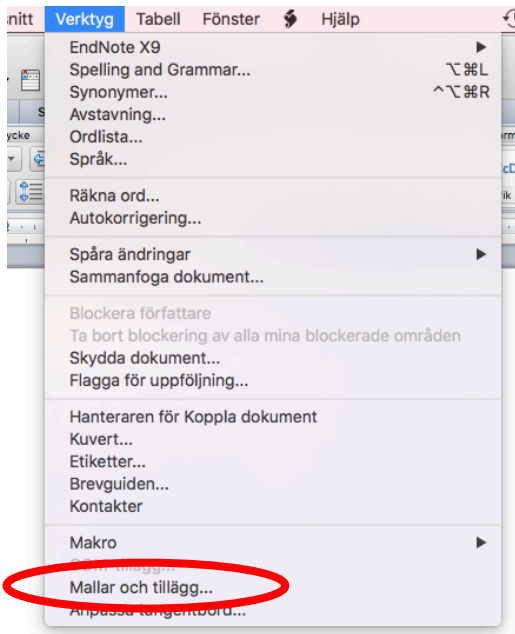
nitt Verktyg Tabell Fönster Hjälp

EndNote X9
Spelling and Grammar... ⌥⌘L
Synonymer... ^⌥⌘R
Avstavning...
Ordlista...
Språk...

Räkna ord...
Autokorrigering...

Spåra ändringar
Sammanfoga dokument...

Blockera författare
Ta bort blockering av alla mina blockerade områden
Skydda dokument...
Flagga för uppföljning...

Hanteraren för Koppla dokument
Kuvert...
Etiketter...
Brevguiden...
Kontakter

Makro
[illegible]
Mallar och tillägg...
Anpassa tangentbord...

ycke
S
rik